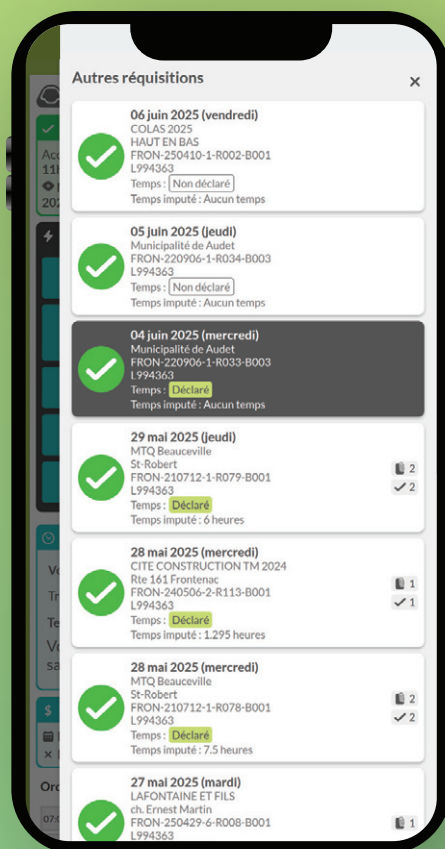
Autres réquisitions ×

06 juin 2025 (vendredi)
COLAS 2025
HAUT EN BAS
FRON-250410-1-R002-B001
L994363
Temps : Non déclaré
Temps imputé : Aucun temps

05 juin 2025 (jeudi)
Municipalité de Audet
FRON-220906-1-R034-B003
L994363
Temps : Non déclaré
Temps imputé : Aucun temps

04 juin 2025 (mercredi)
Municipalité de Audet
FRON-220906-1-R033-B003
L994363
Temps : Déclaré
Temps imputé : Aucun temps

29 mai 2025 (jeudi)
MTQ Beauceville
St-Robert
FRON-210712-1-R079-B001
L994363
Temps : Déclaré
Temps imputé : 6 heures
2
2

28 mai 2025 (mercredi)
CITE CONSTRUCTION TM 2024
Rte 161 Frontenac
FRON-240506-2-R113-B001
L994363
Temps : Déclaré
Temps imputé : 1.295 heures
1
1

28 mai 2025 (mercredi)
MTQ Beauceville
St-Robert
FRON-210712-1-R078-B001
L994363
Temps : Déclaré
Temps imputé : 7.5 heures
2
2

27 mai 2025 (mardi)
LAFONTAINE ET FILS
ch. Ernest Martin
FRON-250429-6-R008-B001
L994363
1